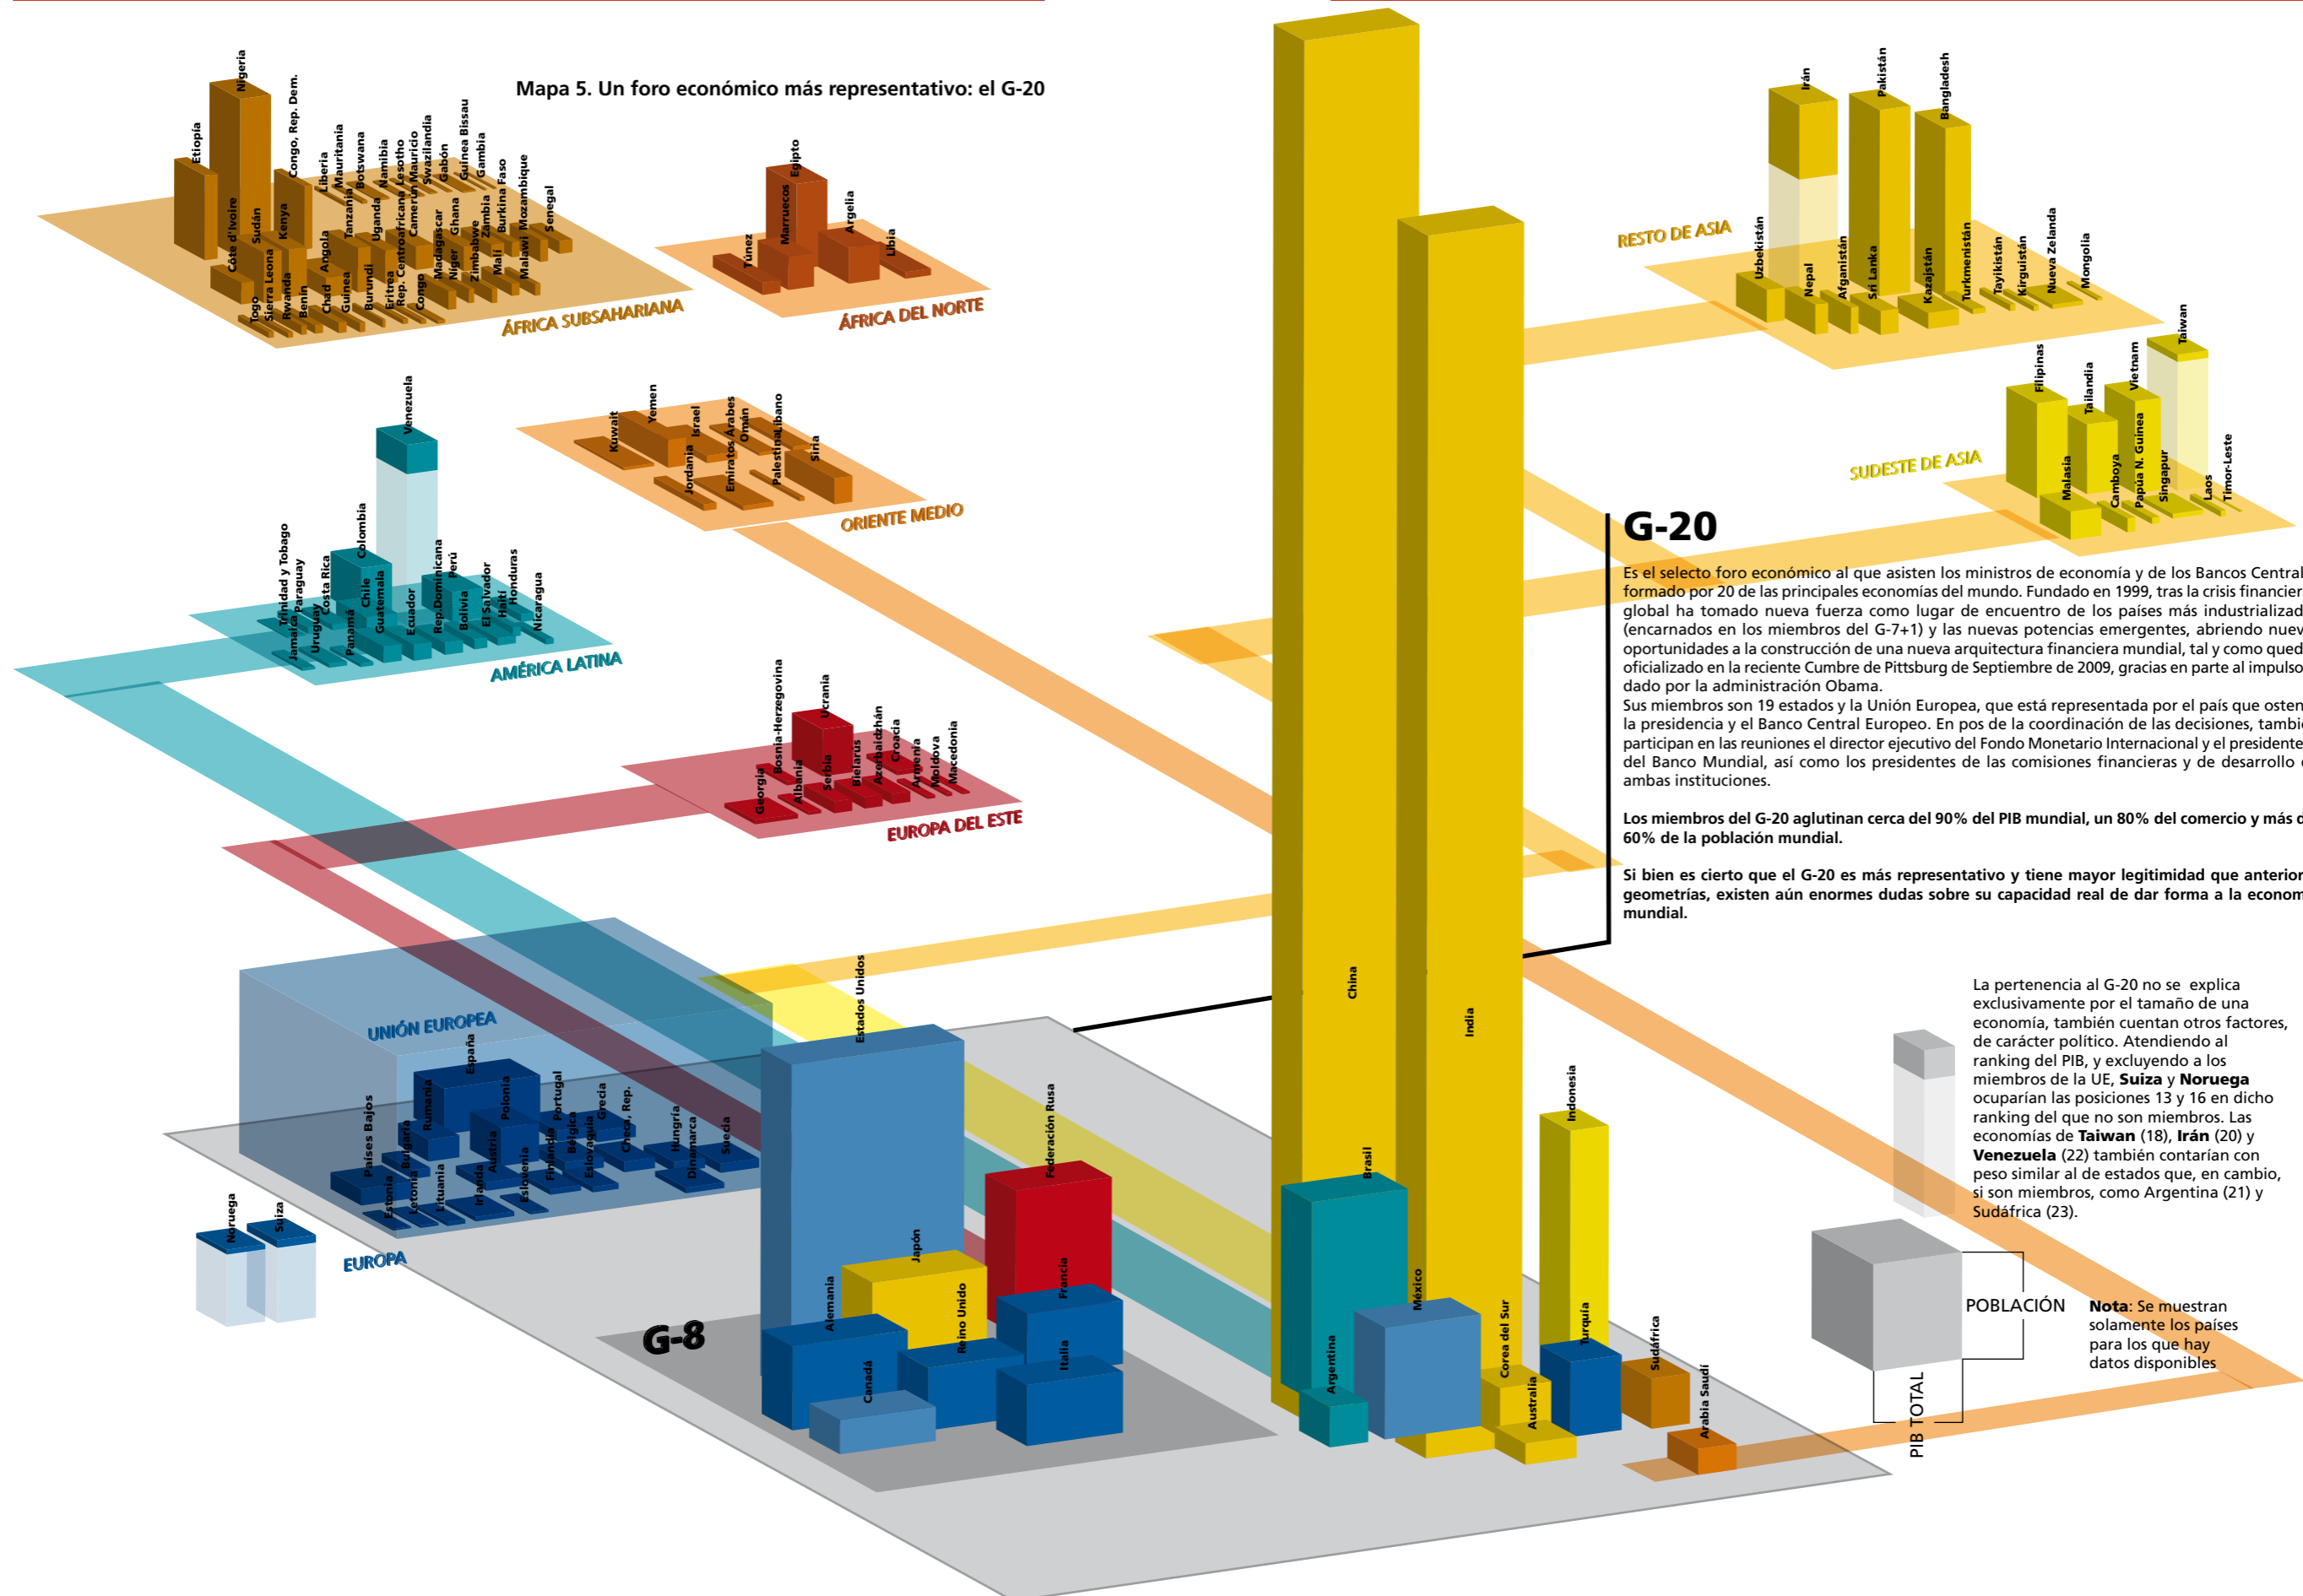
Mapa 5. Un foro económico más representativo: el G-20

Etiopía Nigeria Congo, Rep. Dem. Liberia Mauritania Botswana Namibia Lesotho Mauricio Swazilandia Gabón Guinea Bissau Gambia Burkina Faso Mozambique Senegal Côte d'Ivoire Sudán Kenya Tanzania Uganda Camerún Madagascar Ghana Zambia Malawi Togo Sierra Leona Rwanda Benin Chad Angola Guinea Burundi Eritrea Rep. Centroafricana Congo Níger Zimbabwe Malí

ÁFRICA SUBSAHARIANA

Túnez Marruecos Egipto Argelia Libia

ÁFRICA DEL NORTE

Kuwait Yemen Israel Emiratos Árabes Omán Líbano Jordania Palestina Siria

ORIENTE MEDIO

Venezuela Trinidad y Tobago Paraguay Costa Rica Colombia Chile Guatemala Rep.Dominicana Perú Jamaica Uruguay Panamá Ecuador Bolivia El Salvador Haití Honduras Nicaragua

AMÉRICA LATINA

Bosnia-Herzegovina Ucrania Georgia Albania Serbia Belarús Azerbaidzhán Croacia Armenia Moldova Macedonia

EUROPA DEL ESTE

UNIÓN EUROPEA

España Rumanía Polonia Portugal Grecia Países Bajos Bulgaria Austria Finlandia Bélgica Eslovaquia Checa, Rep. Hungría Dinamarca Suecia Estonia Letonia Lituania Irlanda Eslovenia

Noruega Suiza

EUROPA

Estados Unidos Federación Rusa Japón Alemania Reino Unido Francia Canadá Italia

G-8

China India Brasil Argentina México Indonesia Corea del Sur Australia Turquía Sudáfrica Arabia Saudí

Irán Pakistán Bangladesh Uzbekistán Nepal Afganistán Sri Lanka Kazajstán Turkmenistán Tayikistán Kirguistán Nueva Zelanda Mongolia

RESTO DE ASIA

Taiwan Filipinas Tailandia Vietnam Malasia Camboya Papúa N. Guinea Singapur Laos Timor-Leste

SUDESTE DE ASIA

G-20

Es el selecto foro económico al que asisten los ministros de economía y de los Bancos Central formado por 20 de las principales economías del mundo. Fundado en 1999, tras la crisis financier global ha tomado nueva fuerza como lugar de encuentro de los países más industrializad (encarnados en los miembros del G-7+1) y las nuevas potencias emergentes, abriendo nuev oportunidades a la construcción de una nueva arquitectura financiera mundial, tal y como qued oficializado en la reciente Cumbre de Pittsburg de Septiembre de 2009, gracias en parte al impulso dado por la administración Obama.
Sus miembros son 19 estados y la Unión Europea, que está representada por el país que osten la presidencia y el Banco Central Europeo. En pos de la coordinación de las decisiones, tambi participan en las reuniones el director ejecutivo del Fondo Monetario Internacional y el presidente del Banco Mundial, así como los presidentes de las comisiones financieras y de desarrollo ambas instituciones.

Los miembros del G-20 aglutinan cerca del 90% del PIB mundial, un 80% del comercio y más 60% de la población mundial.

Si bien es cierto que el G-20 es más representativo y tiene mayor legitimidad que anterior geometrías, existen aún enormes dudas sobre su capacidad real de dar forma a la econom mundial.

La pertenencia al G-20 no se explica exclusivamente por el tamaño de una economía, también cuentan otros factores, de carácter político. Atendiendo al ranking del PIB, y excluyendo a los miembros de la UE, **Suiza** y **Noruega** ocuparían las posiciones 13 y 16 en dicho ranking del que no son miembros. Las economías de **Taiwan** (18), **Irán** (20) y **Venezuela** (22) también contarían con peso similar al de estados que, en cambio, si son miembros, como Argentina (21) y Sudáfrica (23).

POBLACIÓN

PIB TOTAL

**Nota**: Se muestran solamente los países para los que hay datos disponibles